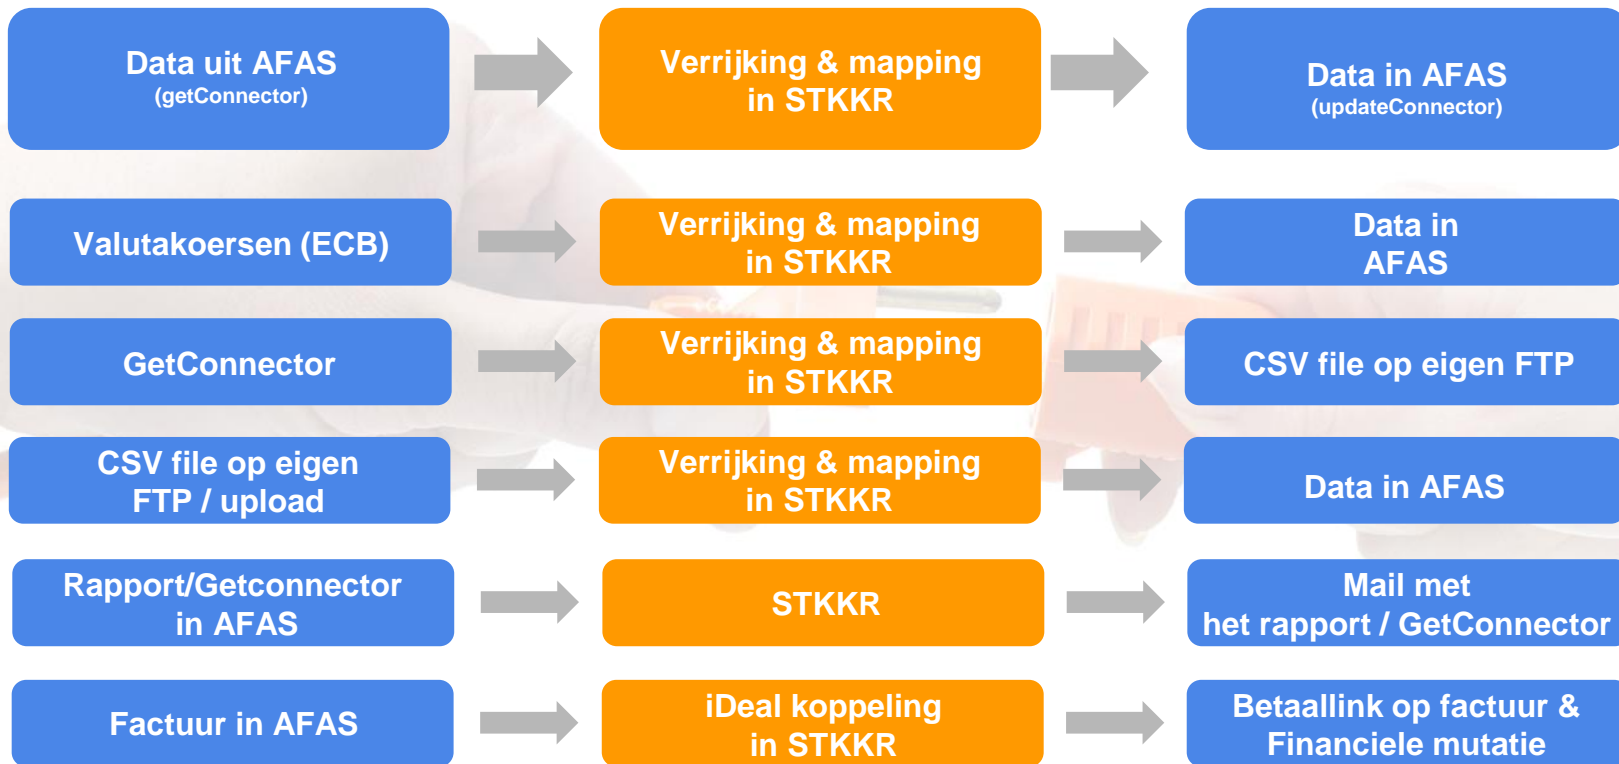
Data uit AFAS
(getConnector)

Verrijking & mapping in STKKR

Data in AFAS
(updateConnector)

Valutakoersen (ECB)

Verrijking & mapping in STKKR

Data in AFAS

GetConnector

Verrijking & mapping in STKKR

CSV file op eigen FTP

CSV file op eigen FTP / upload

Verrijking & mapping in STKKR

Data in AFAS

Rapport/Getconnector in AFAS

STKKR

Mail met het rapport / GetConnector

Factuur in AFAS

iDeal koppeling in STKKR

Betaallink op factuur & Financiele mutatie